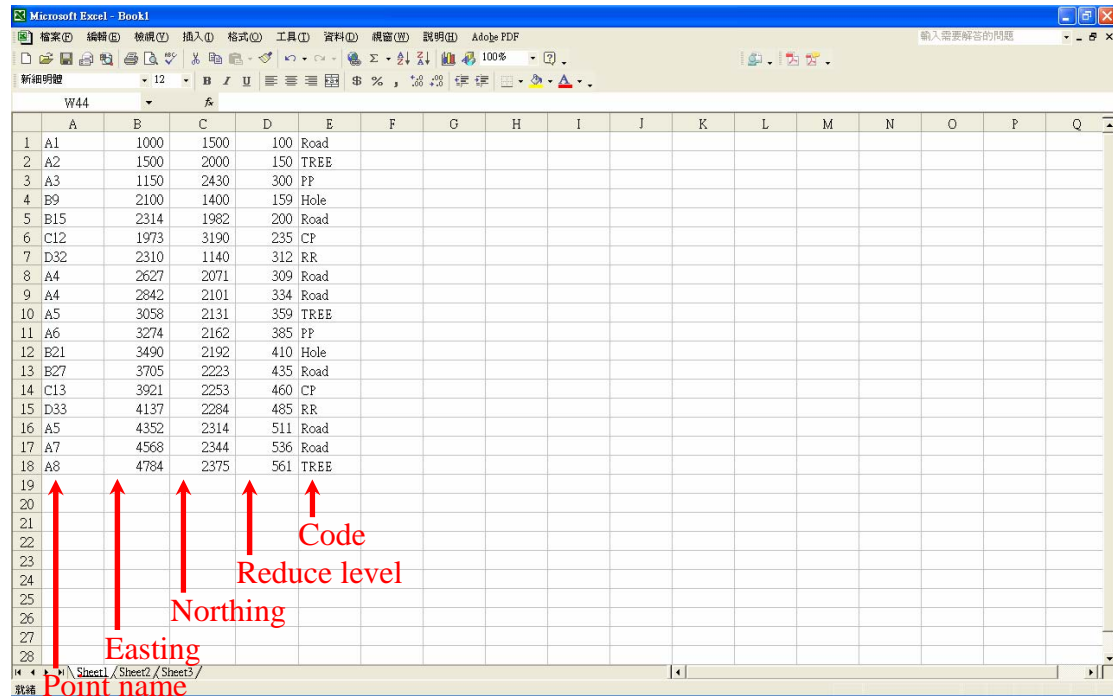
Microsoft Excel - Book1

檔案(F) 編輯(E) 檢視(V) 插入(I) 格式(O) 工具(T) 資料(D) 視窗(W) 說明(H) Adobe PDF

輸入需要解答的問題

100%

新細明體 12 B I U $ %

W44 fx

| | A | B | C | D | E | F | G | H | I | J | K | L | M | N | O | P | Q |
|---|---|---|---|---|---|---|---|---|---|---|---|---|---|---|---|---|---|
| 1 | A1 | 1000 | 1500 | 100 | Road | | | | | | | | | | | | |
| 2 | A2 | 1500 | 2000 | 150 | TREE | | | | | | | | | | | | |
| 3 | A3 | 1150 | 2430 | 300 | PP | | | | | | | | | | | | |
| 4 | B9 | 2100 | 1400 | 159 | Hole | | | | | | | | | | | | |
| 5 | B15 | 2314 | 1982 | 200 | Road | | | | | | | | | | | | |
| 6 | C12 | 1973 | 3190 | 235 | CP | | | | | | | | | | | | |
| 7 | D32 | 2310 | 1140 | 312 | RR | | | | | | | | | | | | |
| 8 | A4 | 2627 | 2071 | 309 | Road | | | | | | | | | | | | |
| 9 | A4 | 2842 | 2101 | 334 | Road | | | | | | | | | | | | |
| 10 | A5 | 3058 | 2131 | 359 | TREE | | | | | | | | | | | | |
| 11 | A6 | 3274 | 2162 | 385 | PP | | | | | | | | | | | | |
| 12 | B21 | 3490 | 2192 | 410 | Hole | | | | | | | | | | | | |
| 13 | B27 | 3705 | 2223 | 435 | Road | | | | | | | | | | | | |
| 14 | C13 | 3921 | 2253 | 460 | CP | | | | | | | | | | | | |
| 15 | D33 | 4137 | 2284 | 485 | RR | | | | | | | | | | | | |
| 16 | A5 | 4352 | 2314 | 511 | Road | | | | | | | | | | | | |
| 17 | A7 | 4568 | 2344 | 536 | Road | | | | | | | | | | | | |
| 18 | A8 | 4784 | 2375 | 561 | TREE | | | | | | | | | | | | |
| 19 | | | | | | | | | | | | | | | | | |
| 20 | | | | | | | | | | | | | | | | | |
| 21 | | | | | | | | | | | | | | | | | |
| 22 | | | | | | | | | | | | | | | | | |
| 23 | | | | | | | | | | | | | | | | | |
| 24 | | | | | | | | | | | | | | | | | |
| 25 | | | | | | | | | | | | | | | | | |
| 26 | | | | | | | | | | | | | | | | | |
| 27 | | | | | | | | | | | | | | | | | |
| 28 | | | | | | | | | | | | | | | | | |

Code

Reduce level

Northing

Easting

Point name

Sheet1 Sheet2 Sheet3

就緒